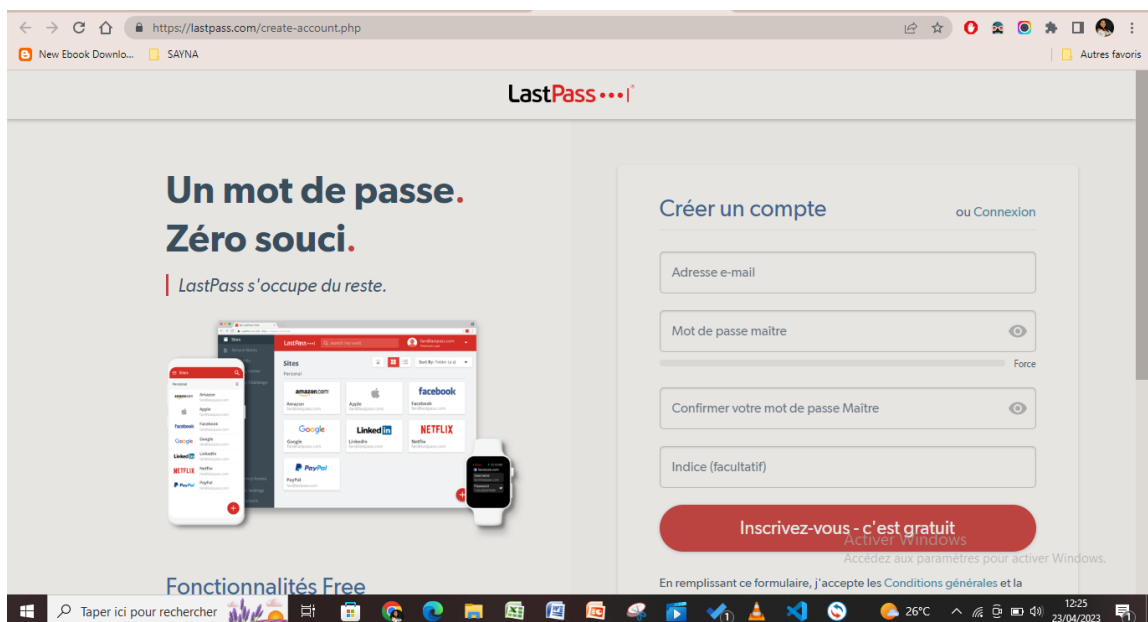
https://lastpass.com/create-account.php

New Ebook Downlo... SAYNA Autres favoris

LastPass •••|

Un mot de passe.
Zéro souci.

LastPass s'occupe du reste.

LastPass ••• | Sites
Sites
Personal
amazon.com Amazon
Apple
facebook Facebook
Google Google
LinkedIn LinkedIn
NETFLIX Netflix
PayPal PayPal

Fonctionnalités Free

Créer un compte ou Connexion

Adresse e-mail

Mot de passe maître

Force

Confirmer votre mot de passe Maître

Indice (facultatif)

Inscrivez-vous - c'est gratuit

Activer Windows
Accédez aux paramètres pour activer Windows.

En remplissant ce formulaire, j'accepte les Conditions générales et la

Taper ici pour rechercher 26°C 12:25 23/04/2023